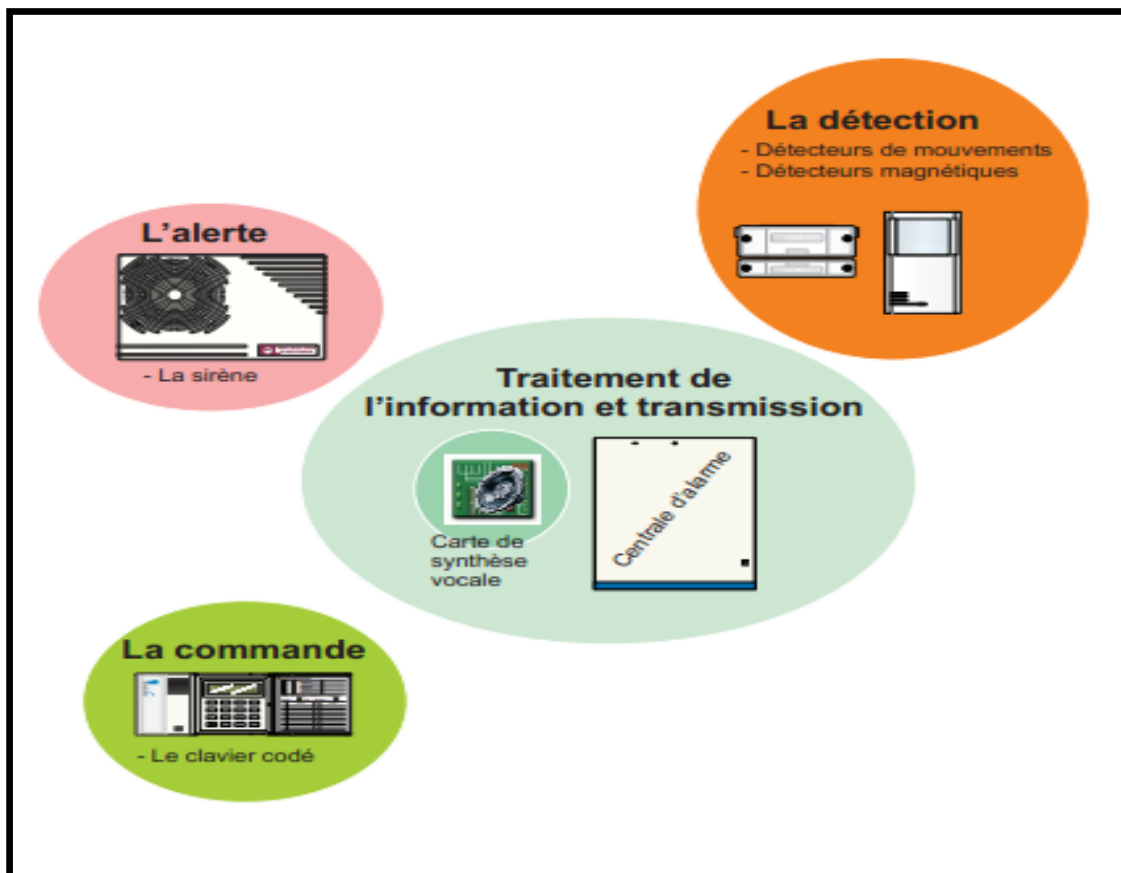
La détection
- Détecteurs de mouvements
- Détecteurs magnétiques

L'alerte
- La sirène

Traitement de l'information et transmission

Carte de synthèse vocale

Centrale d'alarme

La commande
- Le clavier codé